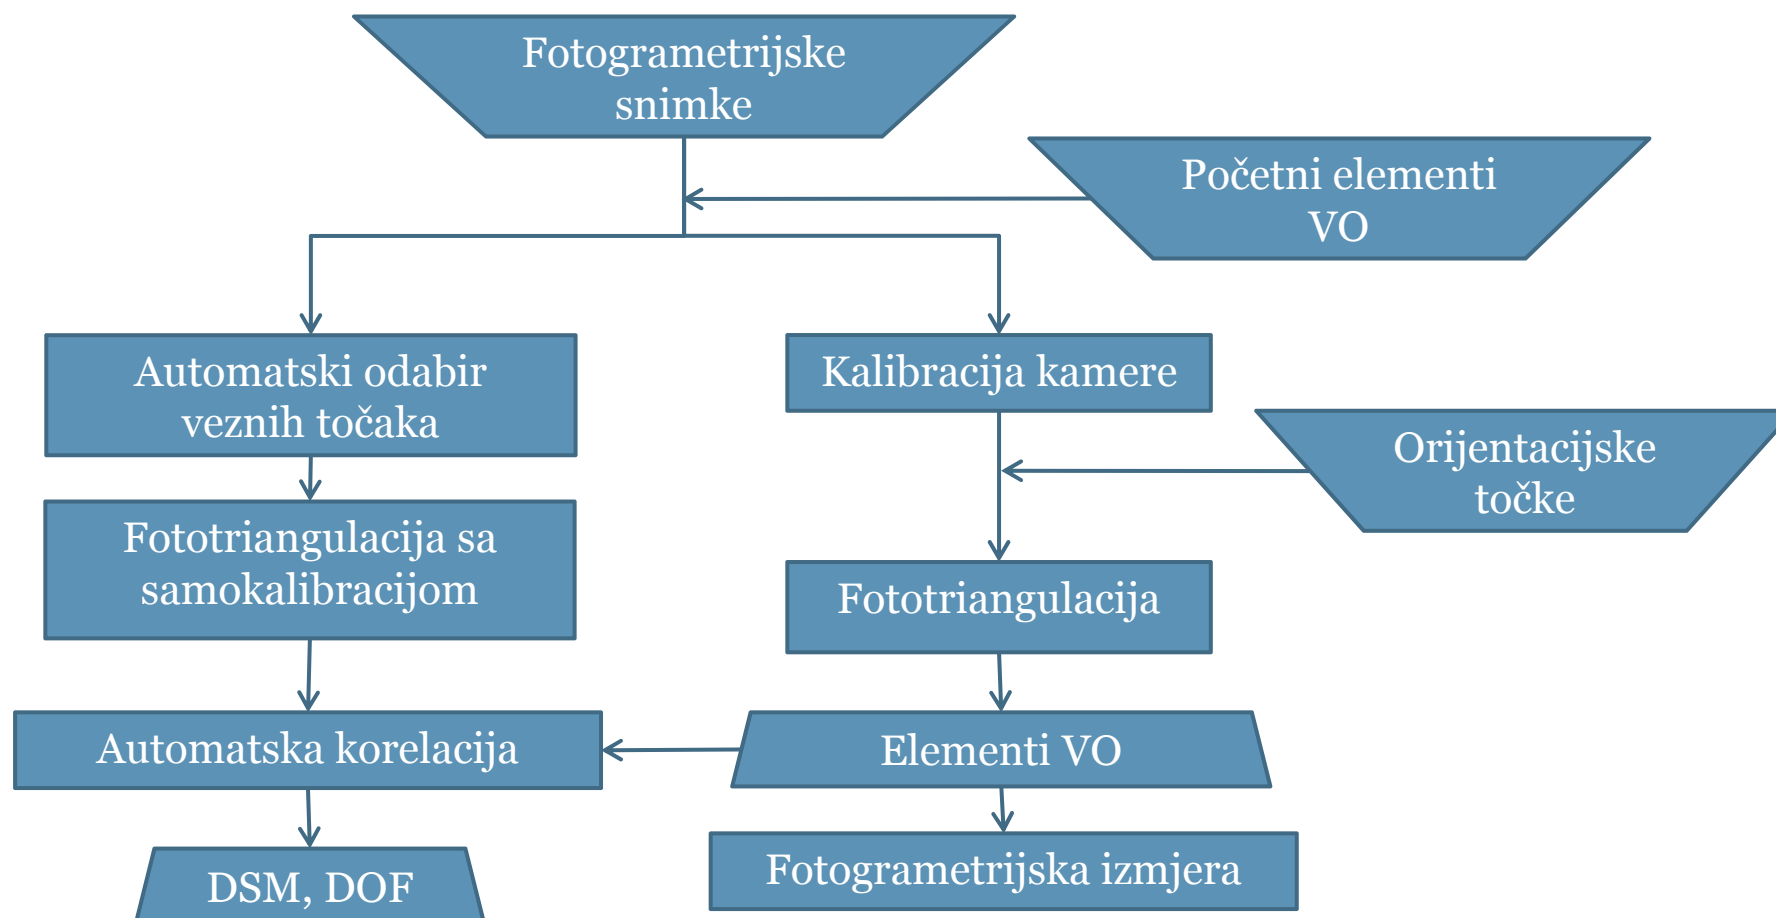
Fotogrametrijske snimke

Početni elementi VO

Automatski odabir veznih točaka

Kalibracija kamere

Orijentacijske točke

Fototriangulacija sa samokalibracijom

Fototriangulacija

Automatska korelacija

Elementi VO

DSM, DOF

Fotogrametrijska izmjera